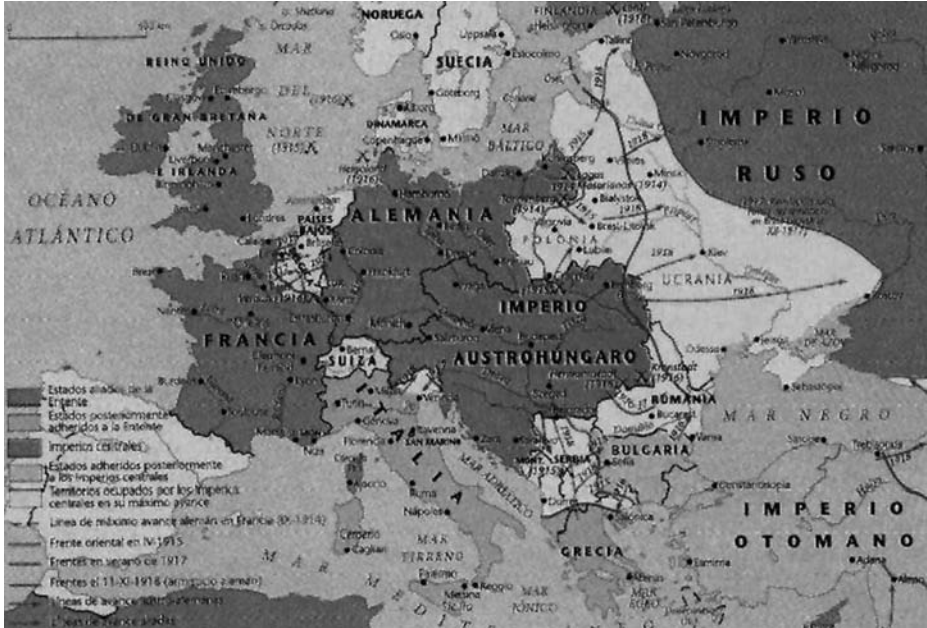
NORUEGA
FINLANDIA
Helsingfors
San Petersburgo
Oslo
Upsala
Estocolmo
Novgorod
SUECIA
REINO UNIDO
MAR
DEL
NORTE
(1915)
Goteborg
DINAMARCA
Copenhague
Malmö
MAR
BÁLTICO
DE GRAN BRETAÑA
E IRLANDA
Liverpool
Manchester
Dublín
IMPERIO
RUSO
Minsk
Varsovia
Bialystok
OCÉANO
ATLÁNTICO
Londres
PAÍSES
BAJOS
Bruselas
Calais
ALEMANIA
Hamburgo
Berlín
Colonia
Frankfurt
POLONIA
Brest-Litovsk
Lublin
Kiev
UCRANIA
Brest
París
Verdún
Nantes
Munich
Praga
IMPERIO
FRANCIA
SUIZA
Berna
Viena
Budapest
AUSTROHUNGARO
Odessa
Sebastopol
MAR DE AZOV
Burdeos
Lyon
Turín
Milán
Venecia
Trieste
Zagreb
RUMANIA
Bucarest
MAR NEGRO
Estados aliados de la Entente
Estados posteriormente adheridos a la Entente
Imperios centrales
Estados adheridos posteriormente a los imperios centrales
Territorios ocupados por los imperios centrales en su máximo avance
Línea de máximo avance alemán en Francia (IX-1914)
Frente oriental en IV-1915
Frentes en verano de 1917
Frentes el 11-XI-1918 (armisticio alemán)
Líneas de avance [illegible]
Líneas de avance aliadas
Marsella
Niza
Génova
Florencia
SAN MARINO
Ravenna
ITALIA
Roma
Nápoles
MAR ADRIÁTICO
SERBIA
Belgrado
BULGARIA
Sofía
Varna
Constantinopla
Trebisonda
IMPERIO
OTOMANO
Ajaccio
Cerdeña
Cagliari
MAR TIRRENO
Palermo
Messina
Reggio
MAR JÓNICO
GRECIA
Atenas
MAR EGEO
Esmirna
Adana
Alepo
Salónica
Durazzo
MAR
MEDITERRÁNEO